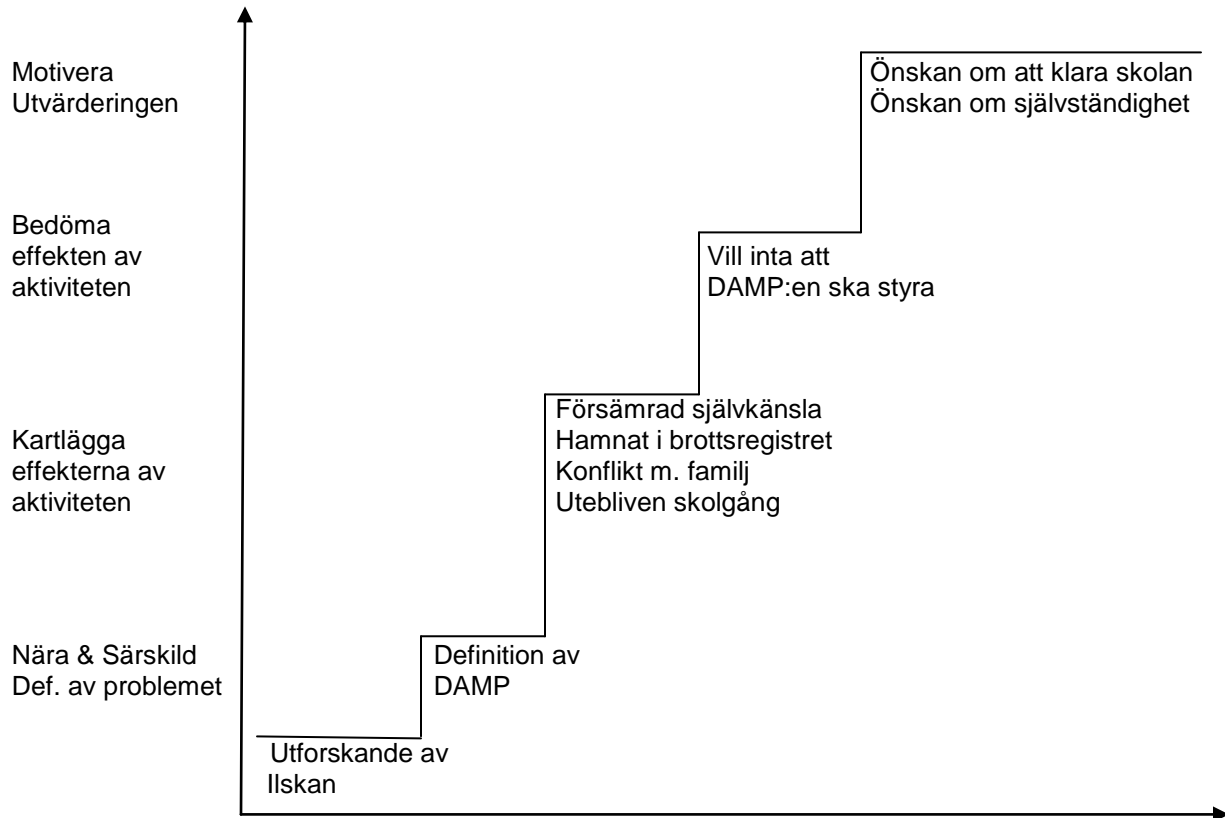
Motivera
Utvärderingen

Bedöma
effekten av
aktiviteten

Kartlägga
effekterna av
aktiviteten

Nära & Särskild
Def. av problemet

Önskan om att klara skolan
Önskan om självständighet

Vill inta att
DAMP:en ska styra

Försämrad självkänsla
Hamnat i brottsregistret
Konflikt m. familj
Utebliven skolgång

Definition av
DAMP

Utforskande av
Ilskan